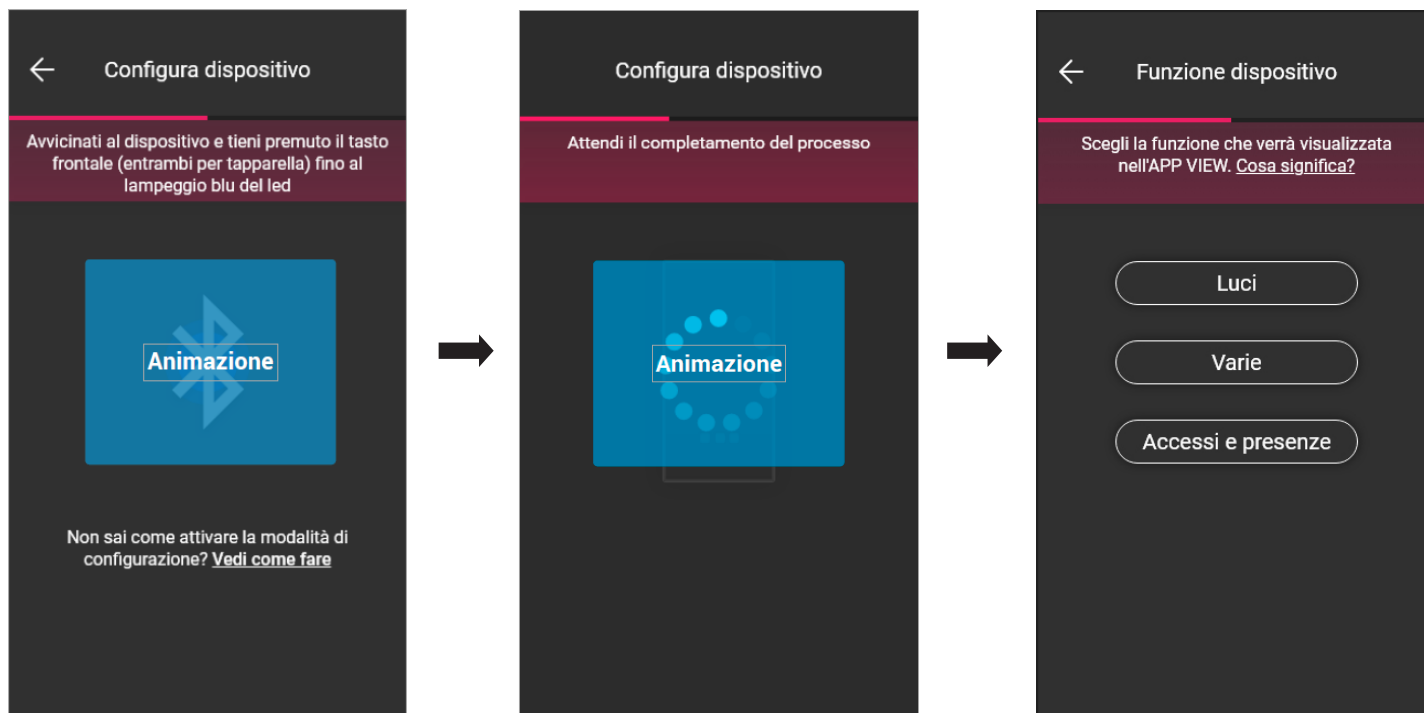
←

Configura dispositivo

Avvicinati al dispositivo e tieni premuto il tasto frontale (entrambi per tapparella) fino al lampeggio blu del led

Animazione

Non sai come attivare la modalità di configurazione? Vedi come fare

Configura dispositivo

Attendi il completamento del processo

Animazione

←

Funzione dispositivo

Scegli la funzione che verrà visualizzata nell'APP VIEW. Cosa significa?

Luci

Varie

Accessi e presenze